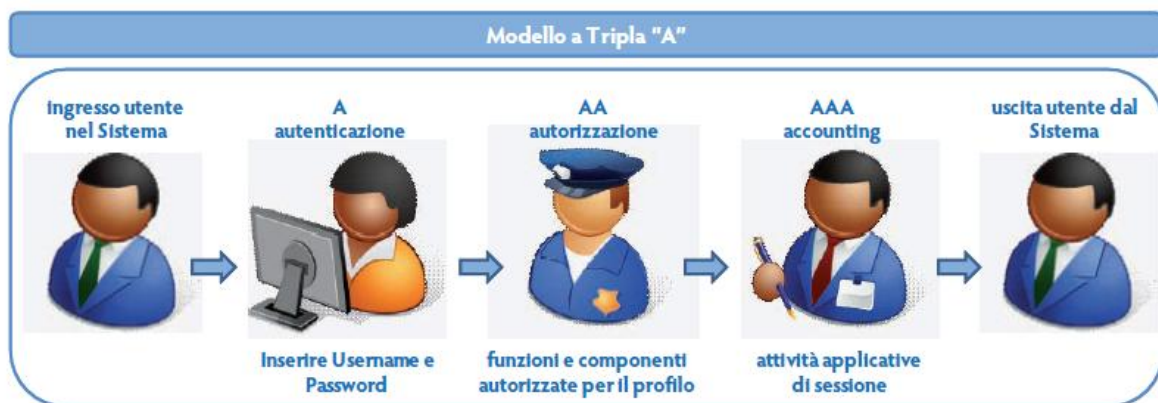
Modello a Tripla "A"

ingresso utente nel Sistema

A
autenticazione

AA
autorizzazione

AAA
accounting

uscita utente dal Sistema

Inserire Username e Password

funzioni e componenti autorizzate per il profilo

attività applicative di sessione